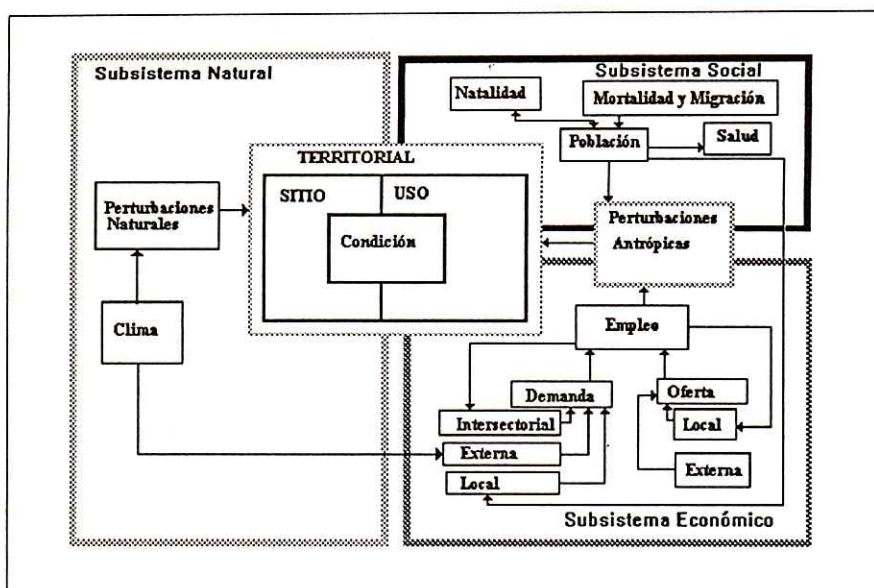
Subsistema Natural

Subsistema Social

Natalidad

Mortalidad y Migración

Población

Salud

TERRITORIAL

SITIO

USO

Condición

Perturbaciones Naturales

Perturbaciones Antrópicas

Clima

Empleo

Demanda

Oferta

Intersectorial

Local

Externa

Externa

Local

Subsistema Económico